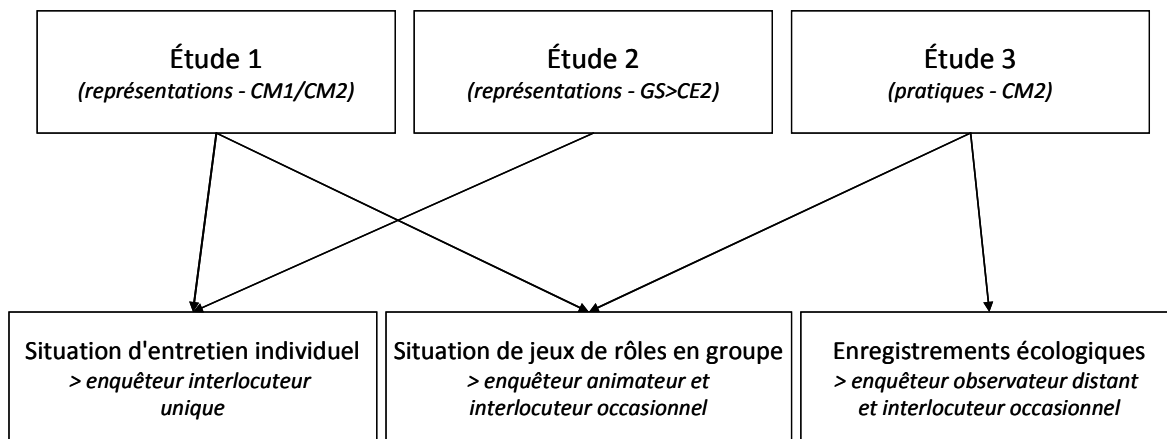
Étude 1
*(représentations - CM1/CM2)*

Étude 2
*(représentations - GS>CE2)*

Étude 3
*(pratiques - CM2)*

Situation d'entretien individuel
*> enquêteur interlocuteur unique*

Situation de jeux de rôles en groupe
*> enquêteur animateur et interlocuteur occasionnel*

Enregistrements écologiques
*> enquêteur observateur distant et interlocuteur occasionnel*